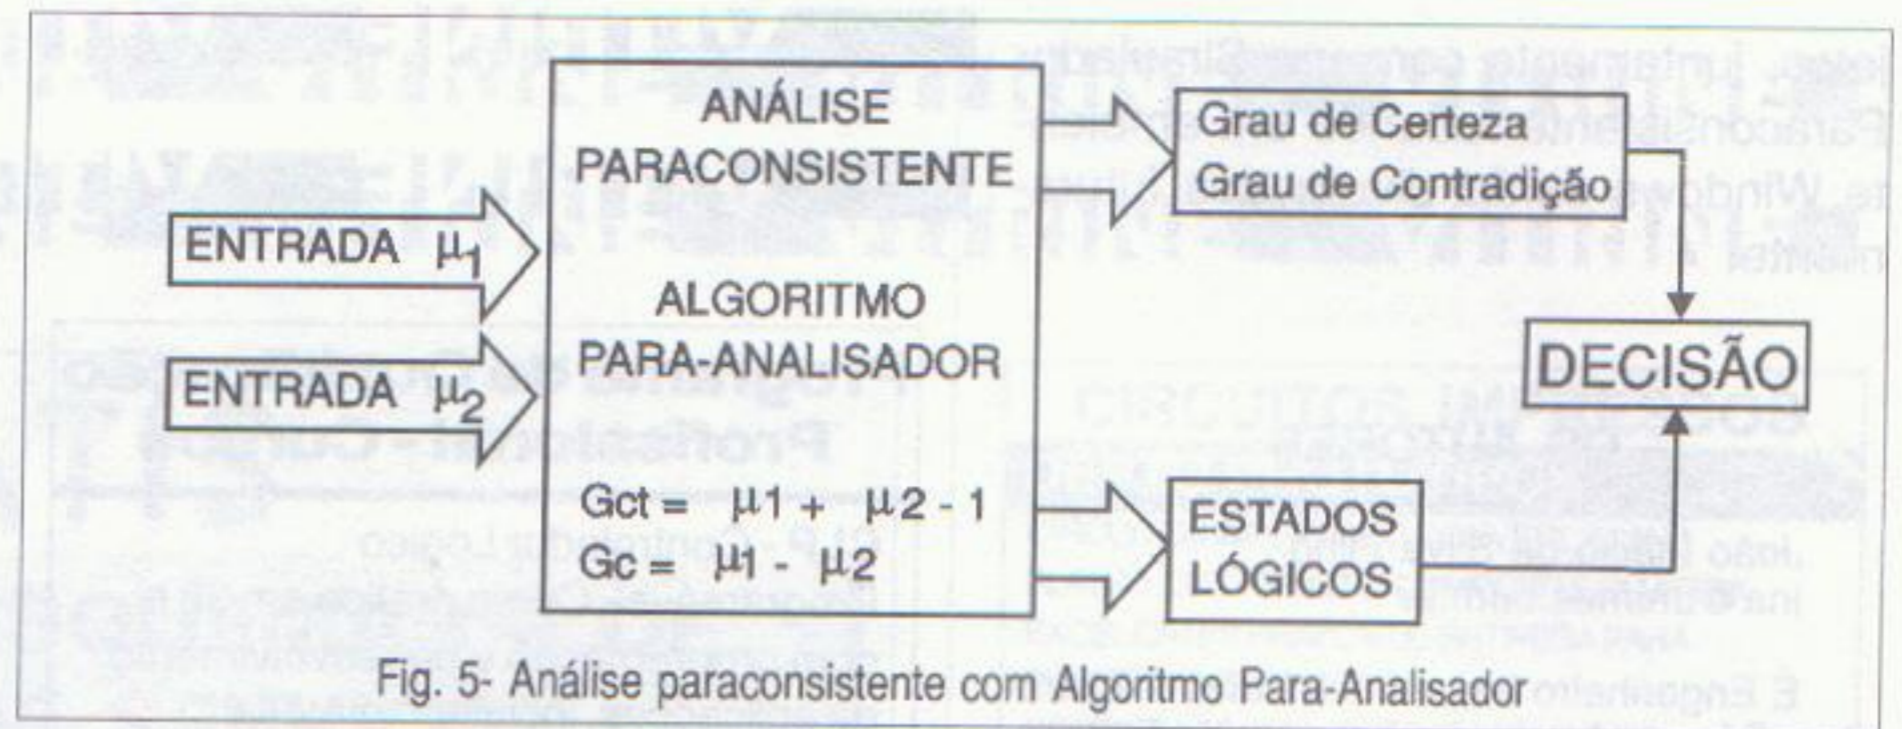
ANÁLISE PARACONSISTENTE

ENTRADA $\mu_1$

ENTRADA $\mu_2$

ALGORITMO PARA-ANALISADOR

Gct = $\mu 1 + \mu 2 - 1$
Gc = $\mu 1 - \mu 2$

Grau de Certeza
Grau de Contradição

DECISÃO

ESTADOS LÓGICOS

Fig. 5- Análise paraconsistente com Algoritmo Para-Analisador